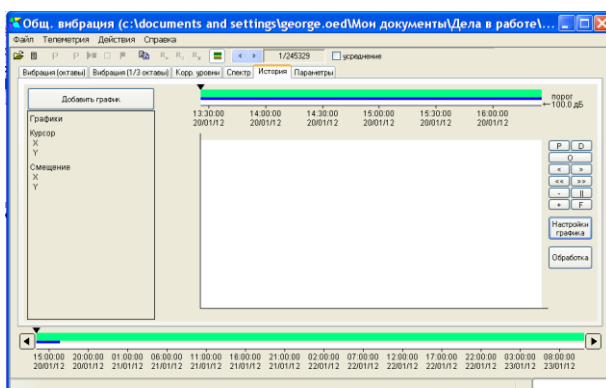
Общ. вибрация (c:\documents and settings\george.oed\Мои документы\Дела в работе\...

Файл Телеметрия Действия Справка

1/245329 усреднение

Вибрация (октавы) Вибрация (1/3 октавы) Корр. уровни Спектр История Параметры

Добавить график

Графики

Курсор
X
Y

Смещение
X
Y

порог
100.0 дБ

13:30:00 20/01/12
14:00:00 20/01/12
14:30:00 20/01/12
15:00:00 20/01/12
15:30:00 20/01/12
16:00:00 20/01/12

P D
O
< >
<< >>
- ||
+ F

Настройки графика

Обработка

15:00:00 20/01/12
20:00:00 20/01/12
01:00:00 21/01/12
06:00:00 21/01/12
11:00:00 21/01/12
16:00:00 21/01/12
21:00:00 21/01/12
02:00:00 22/01/12
07:00:00 22/01/12
12:00:00 22/01/12
17:00:00 22/01/12
22:00:00 22/01/12
03:00:00 23/01/12
08:00:00 23/01/12